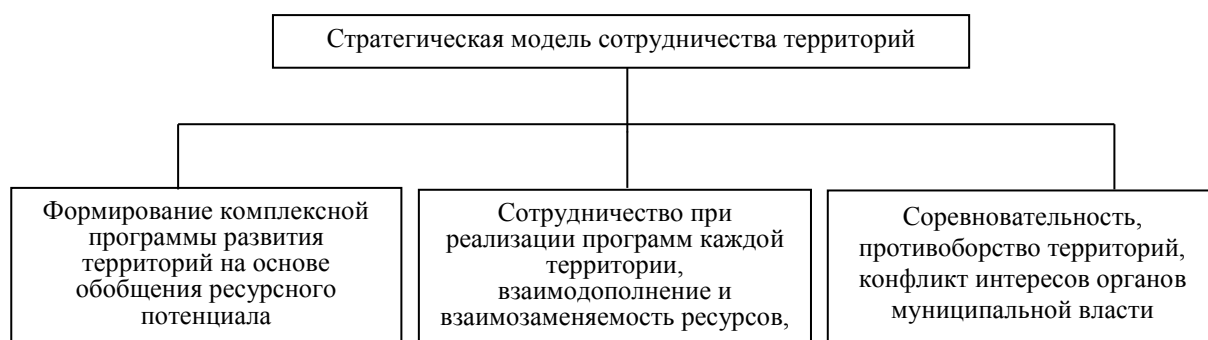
Стратегическая модель сотрудничества территорий

Формирование комплексной программы развития территорий на основе обобщения ресурсного потенциала

Сотрудничество при реализации программ каждой территории, взаимодополнение и взаимозаменяемость ресурсов,

Соревновательность, противоборство территорий, конфликт интересов органов муниципальной власти